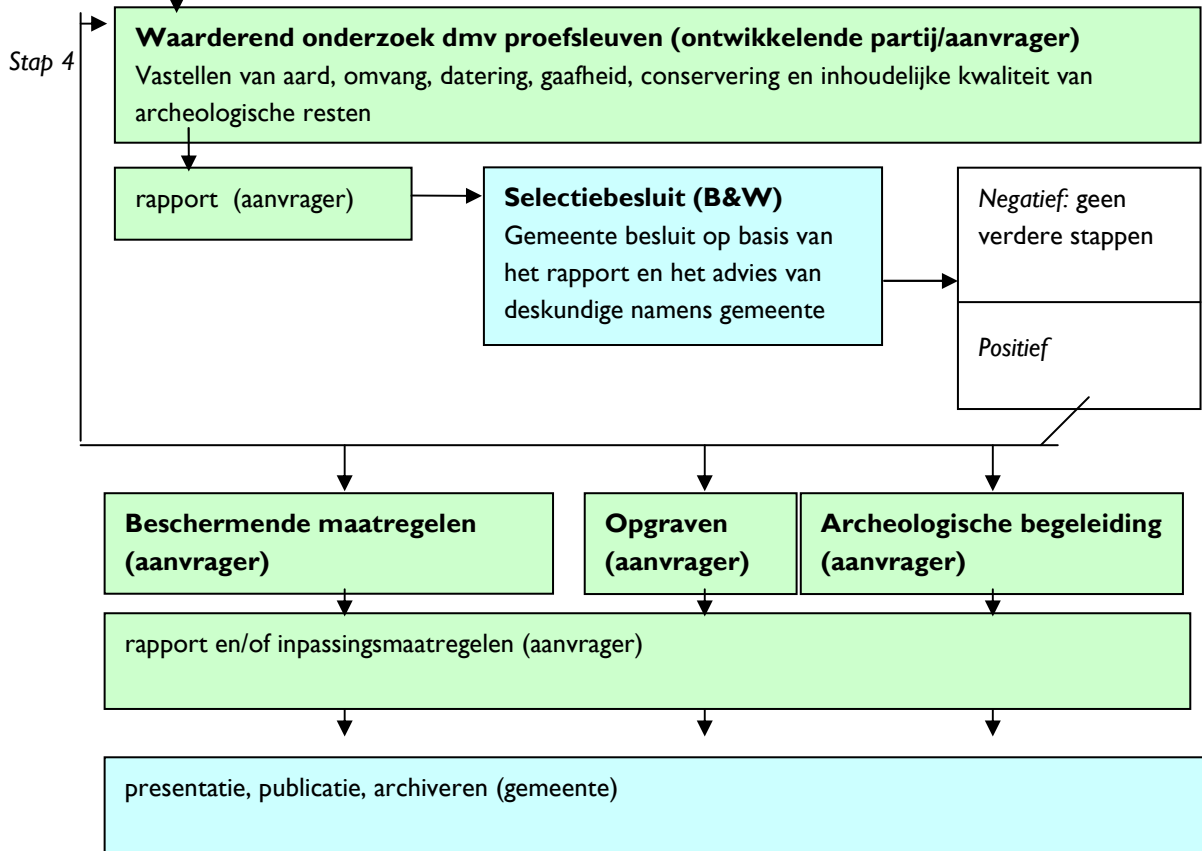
Stap 4

**Waarderend onderzoek dmv proefsleuven (ontwikkelende partij/aanvrager)**
Vastellen van aard, omvang, datering, gaafheid, conservering en inhoudelijke kwaliteit van archeologische resten

rapport (aanvrager)

**Selectiebesluit (B&W)**
Gemeente besluit op basis van het rapport en het advies van deskundige namens gemeente

*Negatief:* geen verdere stappen

*Positief*

**Beschermende maatregelen (aanvrager)**

**Opgraven (aanvrager)**

**Archeologische begeleiding (aanvrager)**

rapport en/of inpassingsmaatregelen (aanvrager)

presentatie, publicatie, archiveren (gemeente)